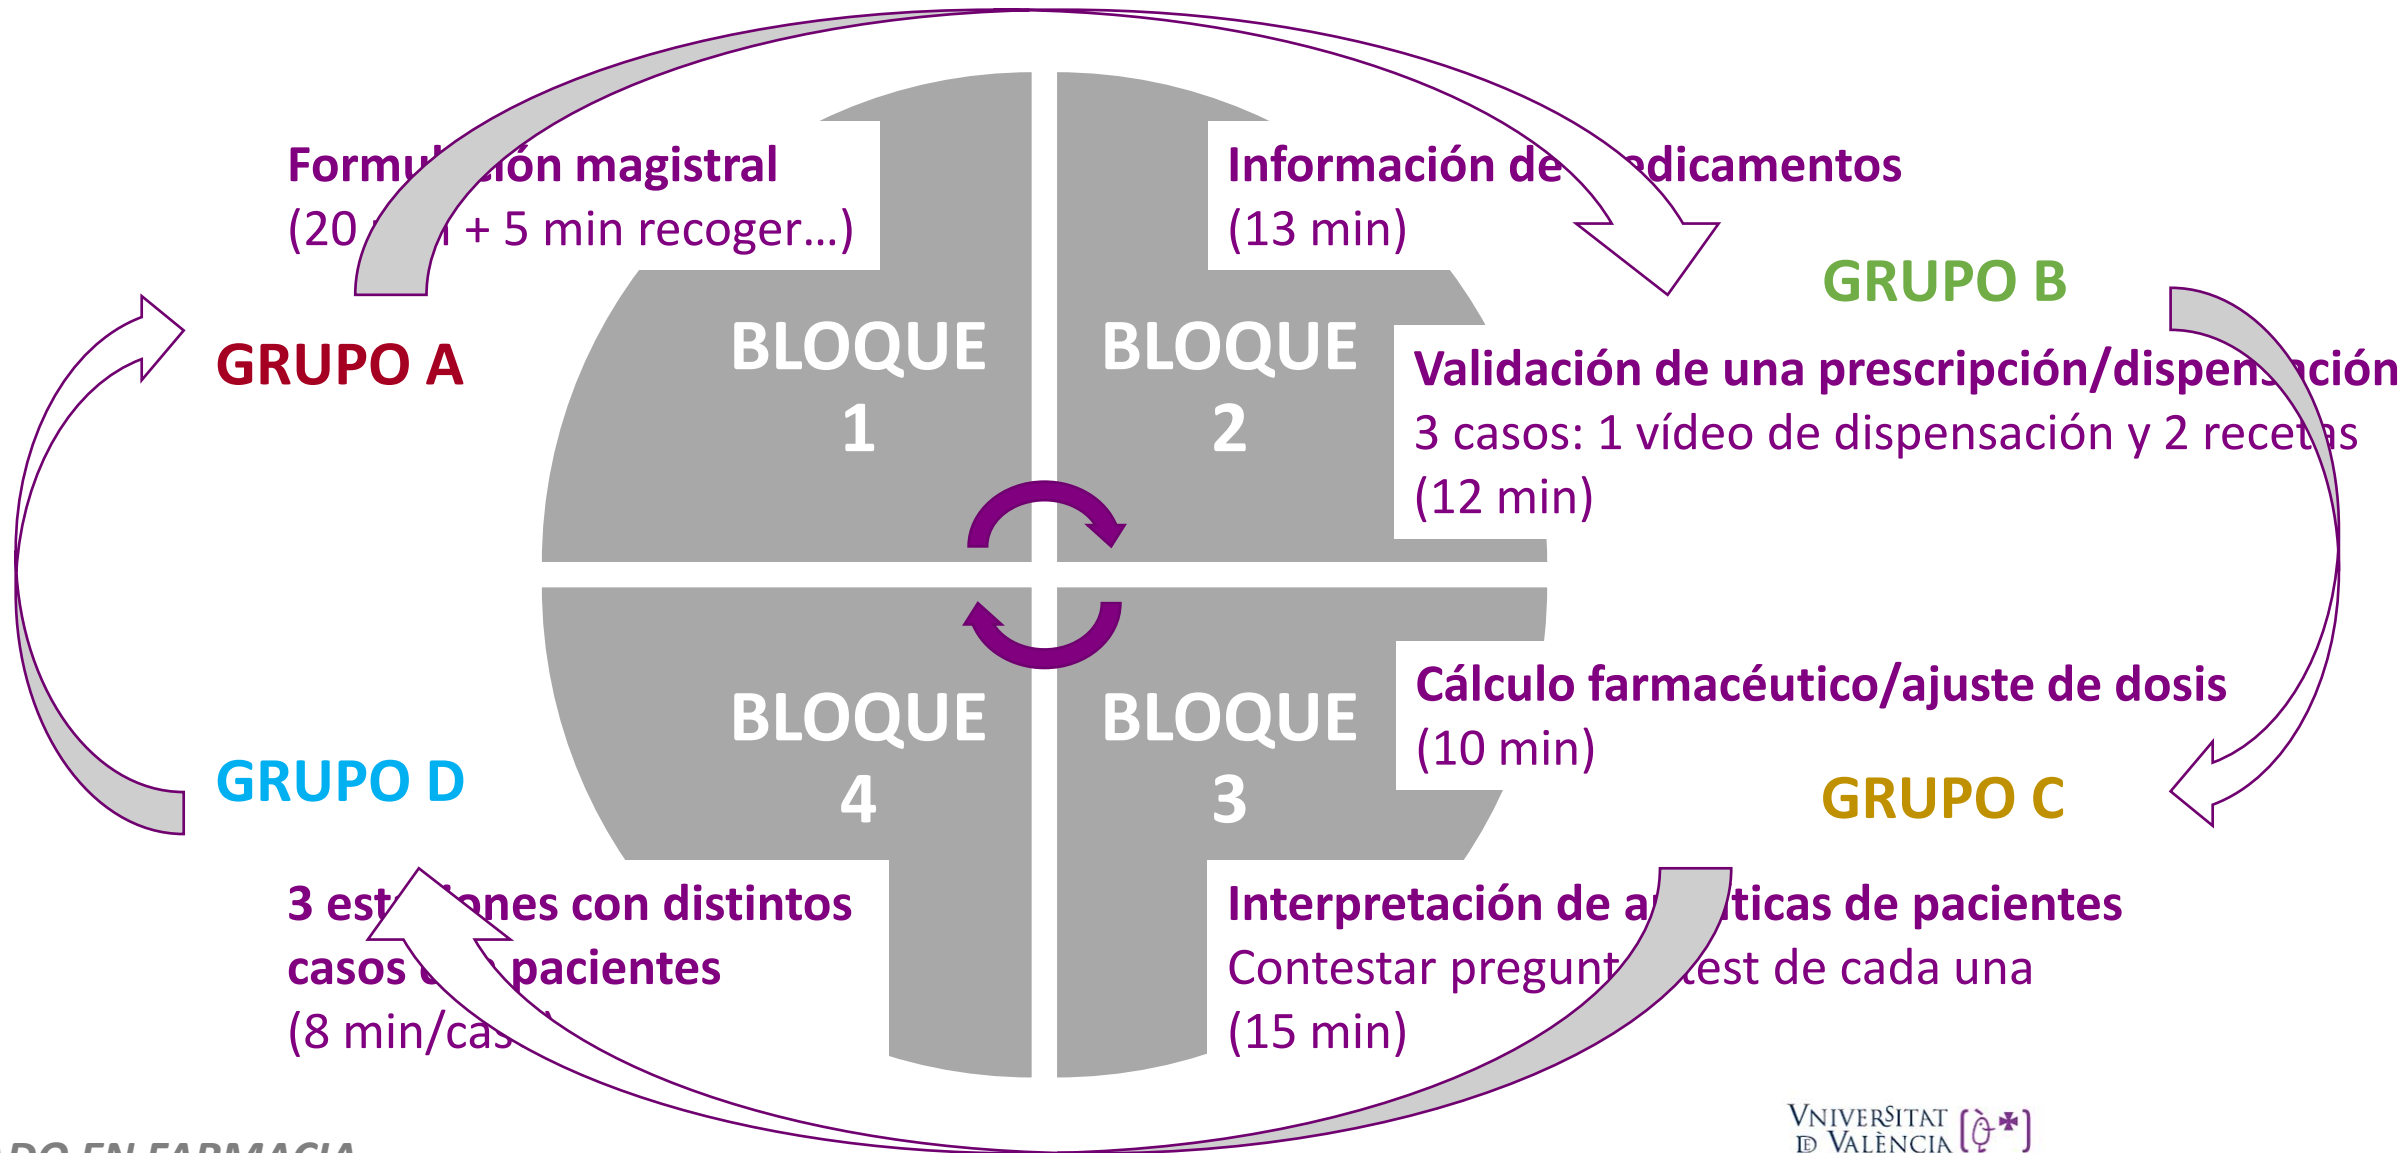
Formul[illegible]ón magistral
(20 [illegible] + 5 min recoger…)

Información de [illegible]dicamentos
(13 min)

GRUPO B

GRUPO A

BLOQUE
1

BLOQUE
2

Validación de una prescripción/dispen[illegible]ción
3 casos: 1 vídeo de dispensación y 2 rece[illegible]s
(12 min)

BLOQUE
4

BLOQUE
3

Cálculo farmacéutico/ajuste de dosis
(10 min)

GRUPO D

GRUPO C

3 est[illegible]nes con distintos casos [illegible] pacientes
(8 min/ca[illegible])

Interpretación de a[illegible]ticas de pacientes
Contestar pregunt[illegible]test de cada una
(15 min)

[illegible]DO EN FARMACIA

VNIVERSITAT ID VALÈNCIA